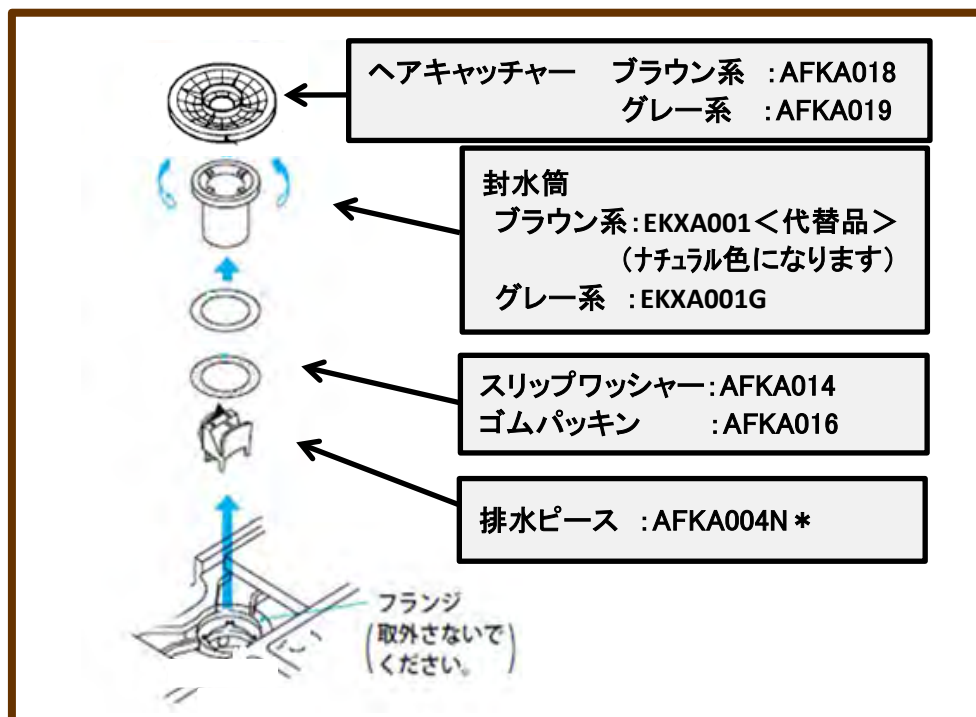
ヘアキャッチャー　ブラウン系　:AFKA018
グレー系　:AFKA019

封水筒
ブラウン系:EKXA001＜代替品＞
（ナチュラル色になります）
グレー系　:EKXA001G

スリップワッシャー:AFKA014
ゴムパッキン　:AFKA016

排水ピース　:AFKA004N＊

フランジ
（取外さないでください。）